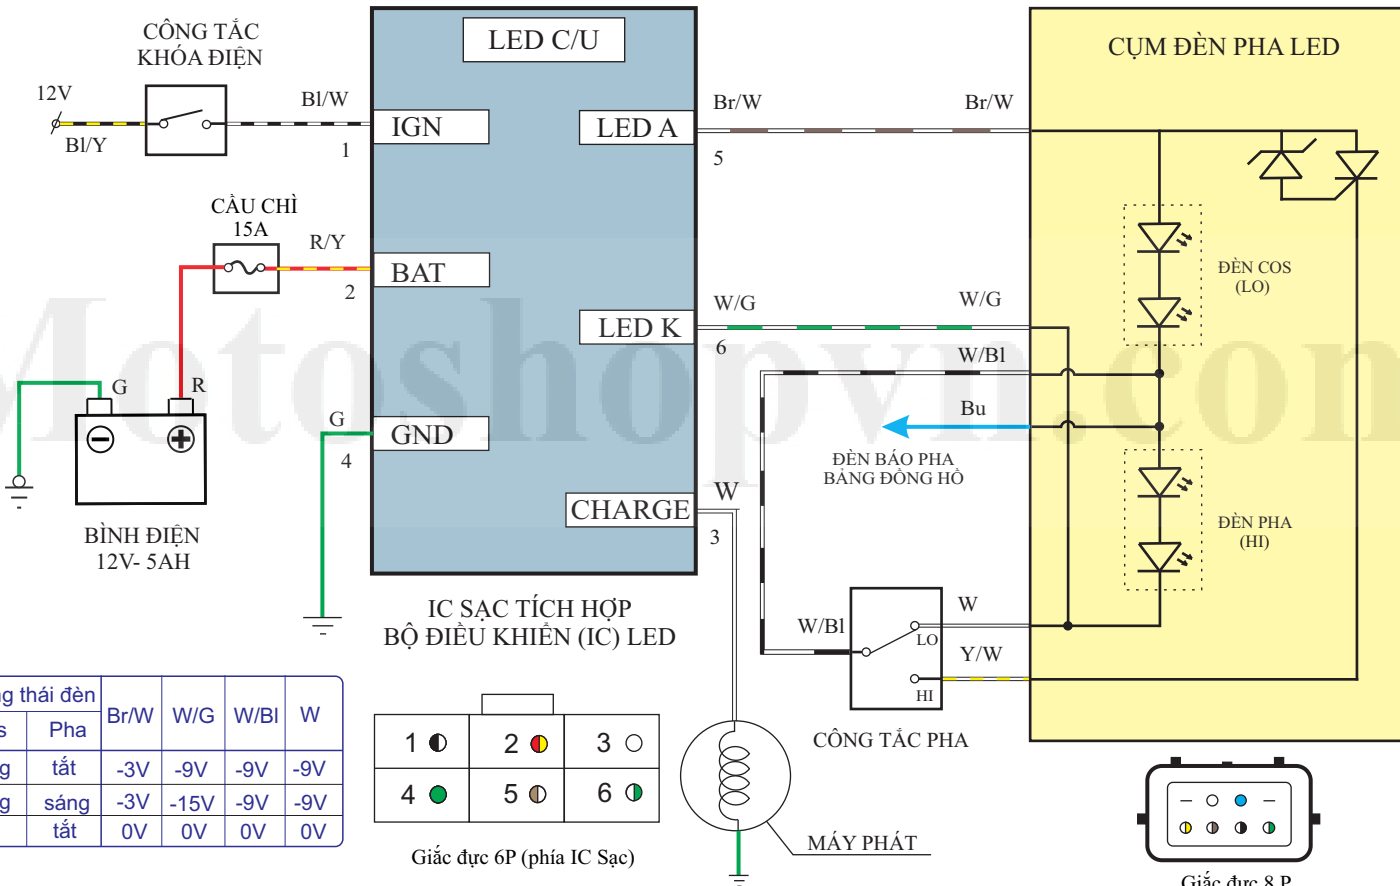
CÔNG TẮC KHÓA ĐIỆN

12V

Bl/Y

Bl/W

1

LED C/U

IGN

LED A

Br/W

Br/W

5

CẦU CHÌ 15A

R/Y

BAT

2

LED K

W/G

W/G

6

W/Bl

G

R

BÌNH ĐIỆN 12V- 5AH

G

GND

4

Bu

ĐÈN BÁO PHA BẢNG ĐỒNG HỒ

CHARGE

W

3

IC SẠC TÍCH HỢP BỘ ĐIỀU KHIỂN (IC) LED

CỤM ĐÈN PHA LED

ĐÈN COS (LO)

ĐÈN PHA (HI)

W/Bl

LO

HI

W

Y/W

CÔNG TẮC PHA

MÁY PHÁT

| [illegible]g thái đèn | | Br/W | W/G | W/Bl | W |
|---|---|---|---|---|---|
| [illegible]s | Pha | | | | |
| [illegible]g | tắt | -3V | -9V | -9V | -9V |
| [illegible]g | sáng | -3V | -15V | -9V | -9V |
| | tắt | 0V | 0V | 0V | 0V |

| 1 | 2 | 3 |
|---|---|---|
| 4 | 5 | 6 |

Giắc đực 6P (phía IC Sạc)

Giắc đực 8 P